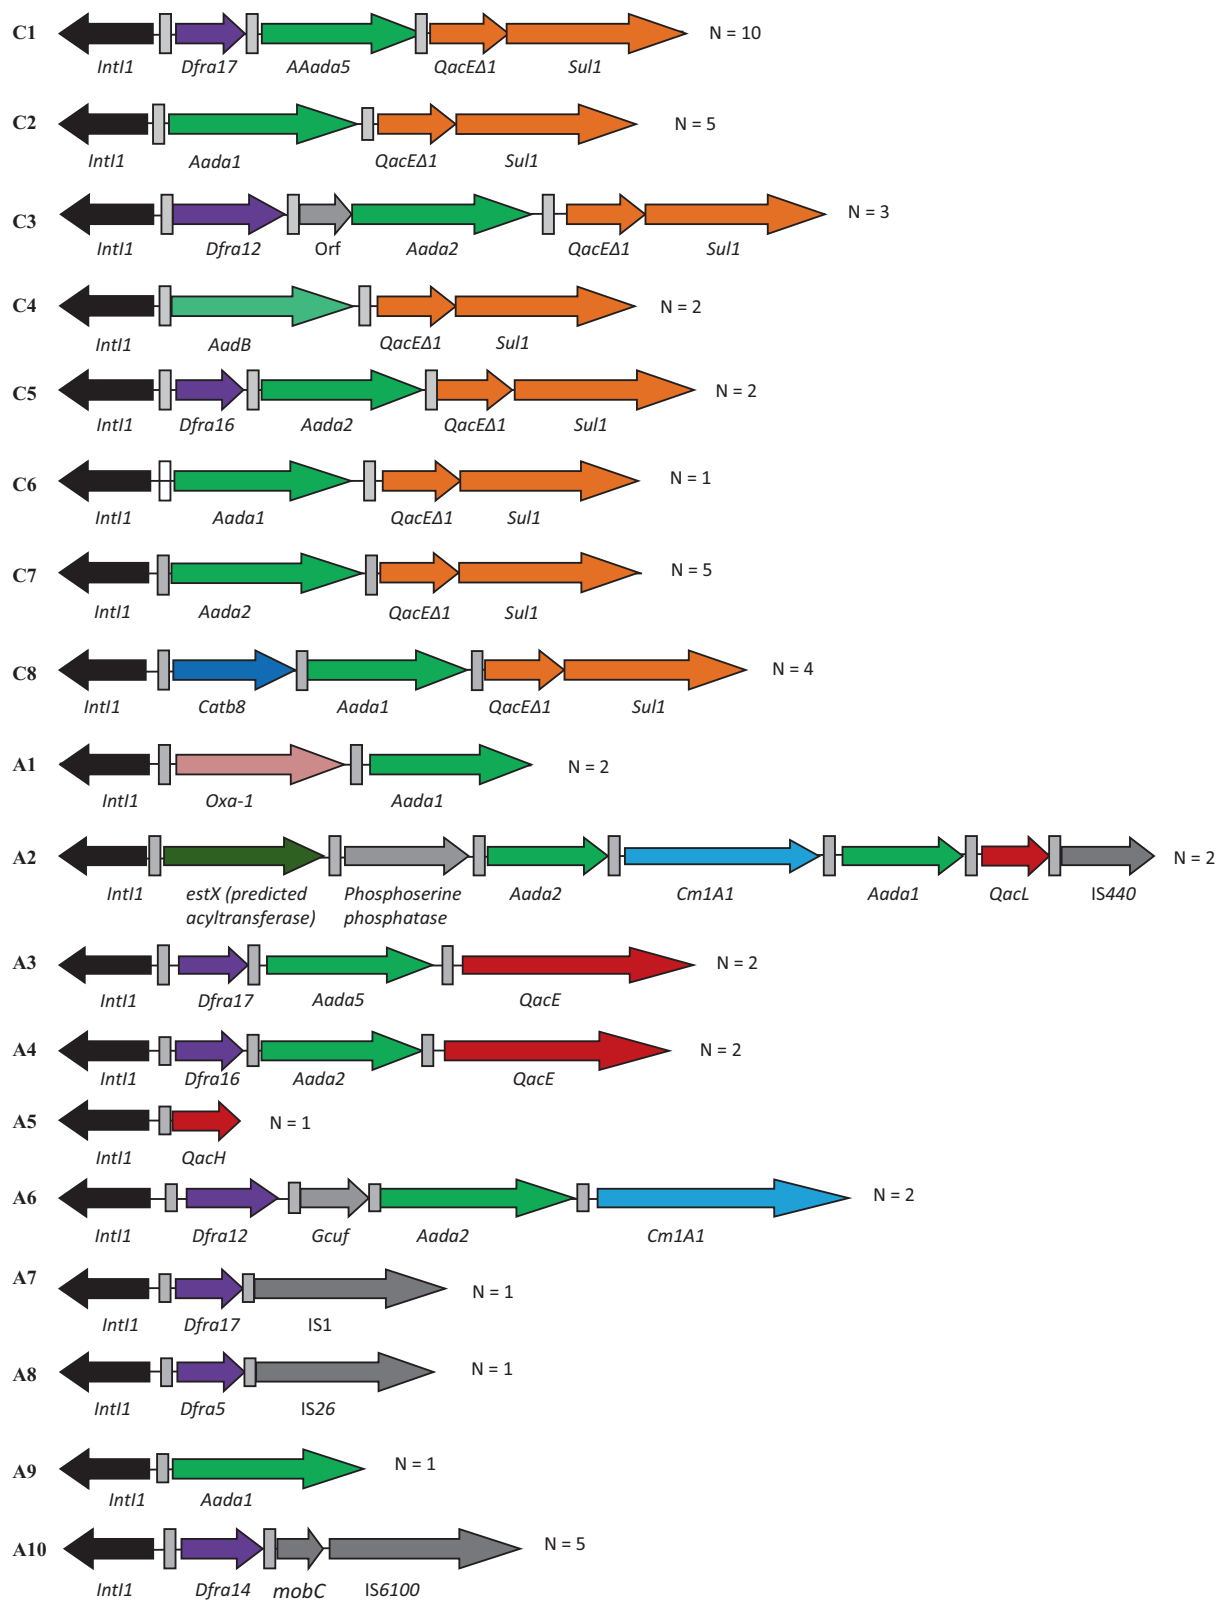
C1 IntI1 Dfra17 AAada5 QacEΔ1 Sul1 N = 10

C2 IntI1 Aada1 QacEΔ1 Sul1 N = 5

C3 IntI1 Dfra12 Orf Aada2 QacEΔ1 Sul1 N = 3

C4 IntI1 AadB QacEΔ1 Sul1 N = 2

C5 IntI1 Dfra16 Aada2 QacEΔ1 Sul1 N = 2

C6 IntI1 Aada1 QacEΔ1 Sul1 N = 1

C7 IntI1 Aada2 QacEΔ1 Sul1 N = 5

C8 IntI1 Catb8 Aada1 QacEΔ1 Sul1 N = 4

A1 IntI1 Oxa-1 Aada1 N = 2

A2 IntI1 estX (predicted acyltransferase) Phosphoserine phosphatase Aada2 Cm1A1 Aada1 QacL IS440 N = 2

A3 IntI1 Dfra17 Aada5 QacE N = 2

A4 IntI1 Dfra16 Aada2 QacE N = 2

A5 IntI1 QacH N = 1

A6 IntI1 Dfra12 Gcuf Aada2 Cm1A1 N = 2

A7 IntI1 Dfra17 IS1 N = 1

A8 IntI1 Dfra5 IS26 N = 1

A9 IntI1 Aada1 N = 1

A10 IntI1 Dfra14 mobC IS6100 N = 5